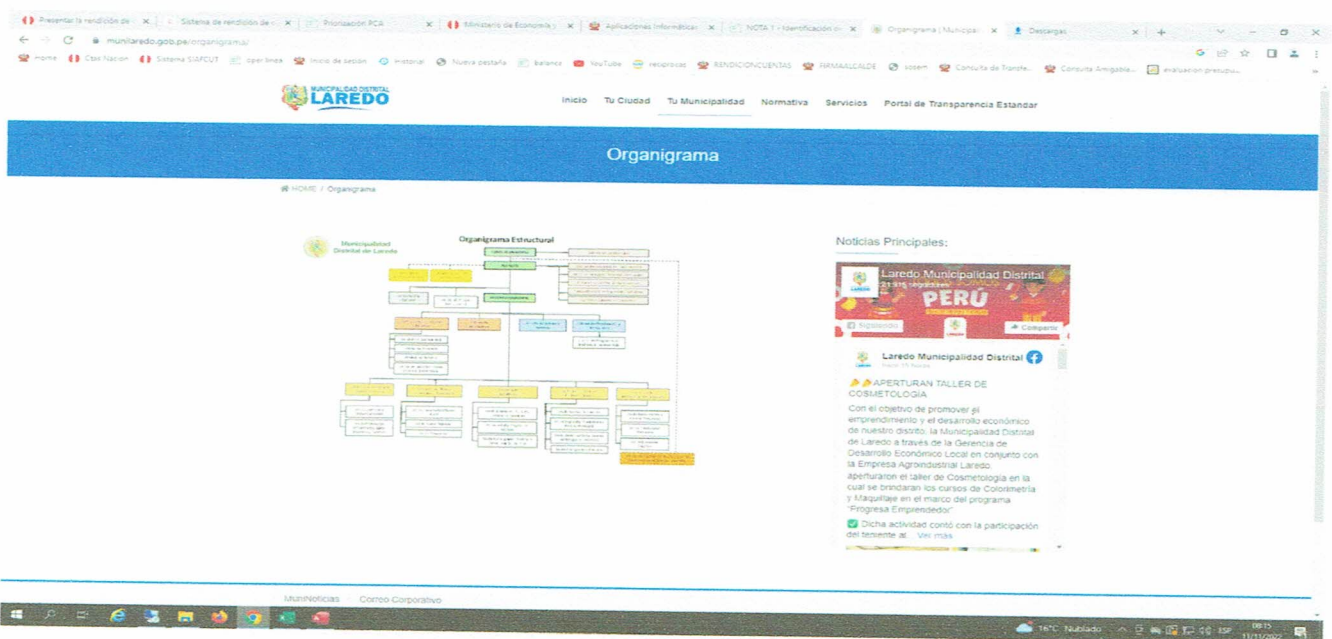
Presentar la rendición de | Sistema de rendición de | Priorización PCA | Ministerio de Economía | Aplicaciones Informáticas | NOTA 1 - Identificación | Organigrama | Municipal | Descargas

munilaredo.gob.pe/organigrama/

Home | Cpe Nacion | Sistema SIAFCUT | oper linea | Inicio de sesión | Historial | Nueva pestaña | balance | YouTube | reciprocas | RENDICIONCUENTAS | FIRMAALCALDE | sceem | Consulta de Transfe... | Consulta Amigable... | evaluacion presupu...

MUNICIPALIDAD DISTRITAL LAREDO

Inicio Tu Ciudad Tu Municipalidad Normativa Servicios Portal de Transparencia Estandar

Organigrama

HOME / Organigrama

Municipalidad Distrital de Laredo

Organigrama Estructural

Noticias Principales:

Laredo Municipalidad Distrital
21.975 seguidores

PERU

Siguiendo

Compartir

Laredo Municipalidad Distrital

APERTURAN TALLER DE COSMETOLOGIA

Con el objetivo de promover el emprendimiento y el desarrollo económico de nuestro distrito, la Municipalidad Distrital de Laredo a través de la Gerencia de Desarrollo Económico Local en conjunto con la Empresa Agroindustrial Laredo, aperturaron el taller de Cosmetología en la cual se brindaran los cursos de Colorimetría y Maquillaje en el marco del programa "Progresa Emprendedor".

Dicha actividad contó con la participación del teniente al... Ver más

MuniNoticias Correo Corporativo

16°C Nublado